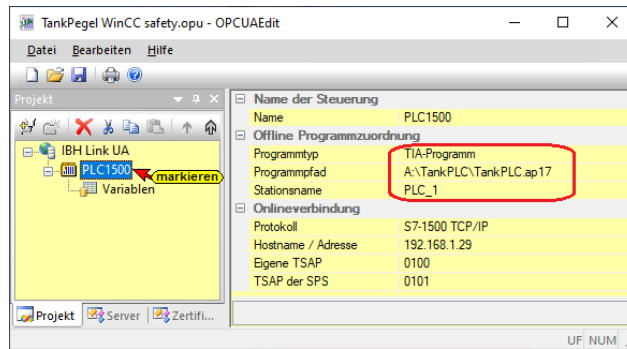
TankPegel WinCC safety.opu - OPCUAEdit

Datei Bearbeiten Hilfe

Projekt

IBH Link UA
PLC1500
markieren
Variablen

Projekt Server Zertifi...

| | |
|---|---|
| **Name der Steuerung** | |
| Name | PLC1500 |
| **Offline Programmzuordnung** | |
| Programmtyp | TIA-Programm |
| Programmpfad | A:\TankPLC\TankPLC.ap17 |
| Stationsname | PLC_1 |
| **Onlineverbindung** | |
| Protokoll | S7-1500 TCP/IP |
| Hostname / Adresse | 192.168.1.29 |
| Eigene TSAP | 0100 |
| TSAP der SPS | 0101 |

UF NUM